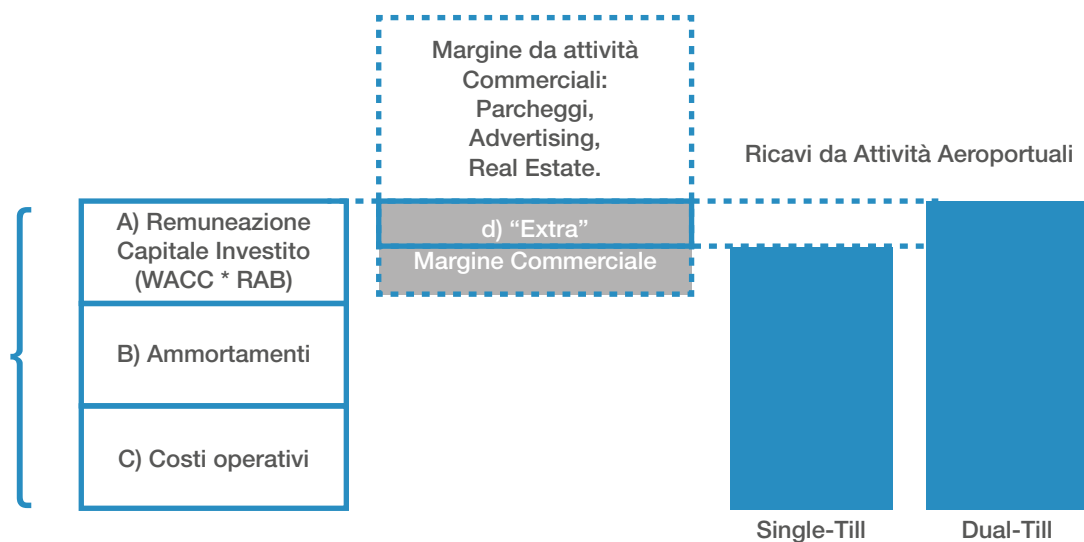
Margine da attività Commerciali: Parcheggi, Advertising, Real Estate.

Ricavi da Attività Aeroportuali

A) Remuneazione Capitale Investito (WACC * RAB)

d) “Extra”

Margine Commerciale

B) Ammortamenti

C) Costi operativi

Single-Till

Dual-Till